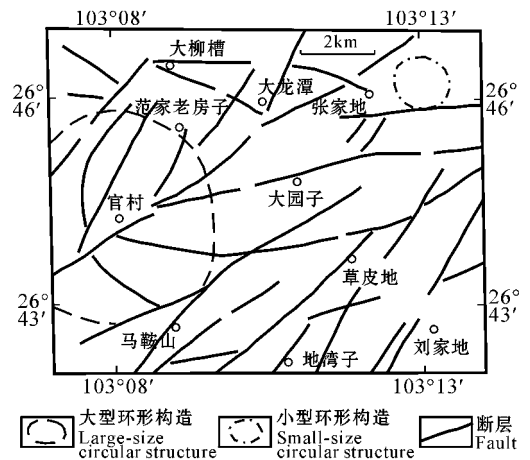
103°08′

103°13′

2km

大柳槽

大龙潭

张家地

范家老房子

26° 46′

26° 46′

官村

大园子

草皮地

26° 43′

26° 43′

马鞍山

地箐子

刘家地

103°08′

103°13′

大型环形构造 Large-size circular structure

小型环形构造 Small-size circular structure

断层 Fault